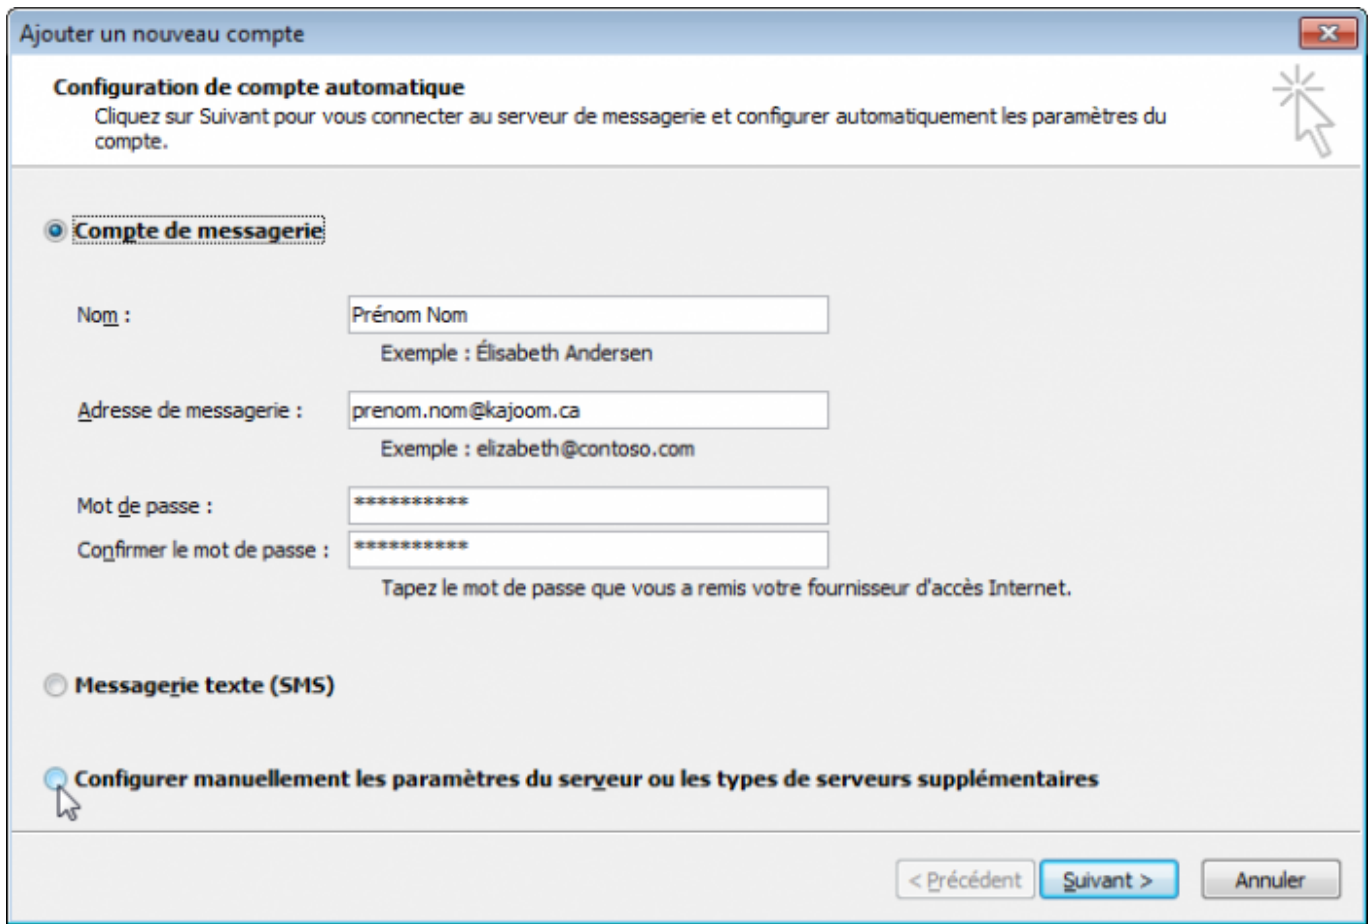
Ajouter un nouveau compte

Configuration de compte automatique
Cliquez sur Suivant pour vous connecter au serveur de messagerie et configurer automatiquement les paramètres du compte.

Compte de messagerie

Nom : Prénom Nom
Exemple : Élisabeth Andersen

Adresse de messagerie : prenom.nom@kajoom.ca
Exemple : elizabeth@contoso.com

Mot de passe : ***********
Confirmer le mot de passe : ***********
Tapez le mot de passe que vous a remis votre fournisseur d'accès Internet.

Messagerie texte (SMS)

Configurer manuellement les paramètres du serveur ou les types de serveurs supplémentaires

< Précédent Suivant > Annuler